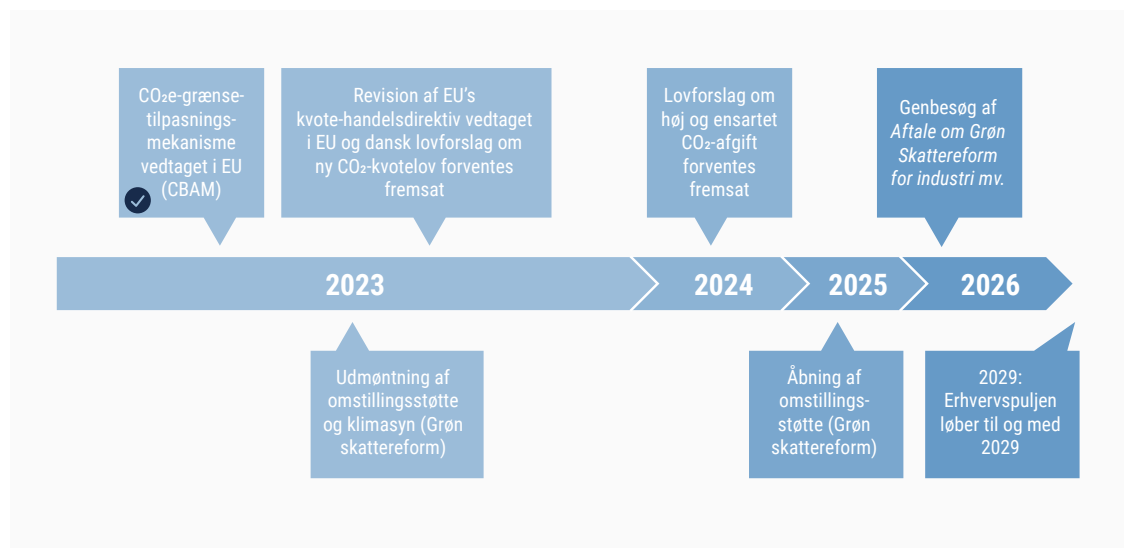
$CO_2$e-grænsetilpasningsmekanisme vedtaget i EU (CBAM)

Revision af EU's kvote-handelsdirektiv vedtaget i EU og dansk lovforslag om ny $CO_2$-kvotelov forventes fremsat

Lovforslag om høj og ensartet $CO_2$-afgift forventes fremsat

Genbesøg af *Aftale om Grøn Skattereform for industri mv.*

2023

2024

2025

2026

Udmøntning af omstillingsstøtte og klimasyn (Grøn skattereform)

Åbning af omstillingsstøtte (Grøn skattereform)

2029: Erhvervspuljen løber til og med 2029